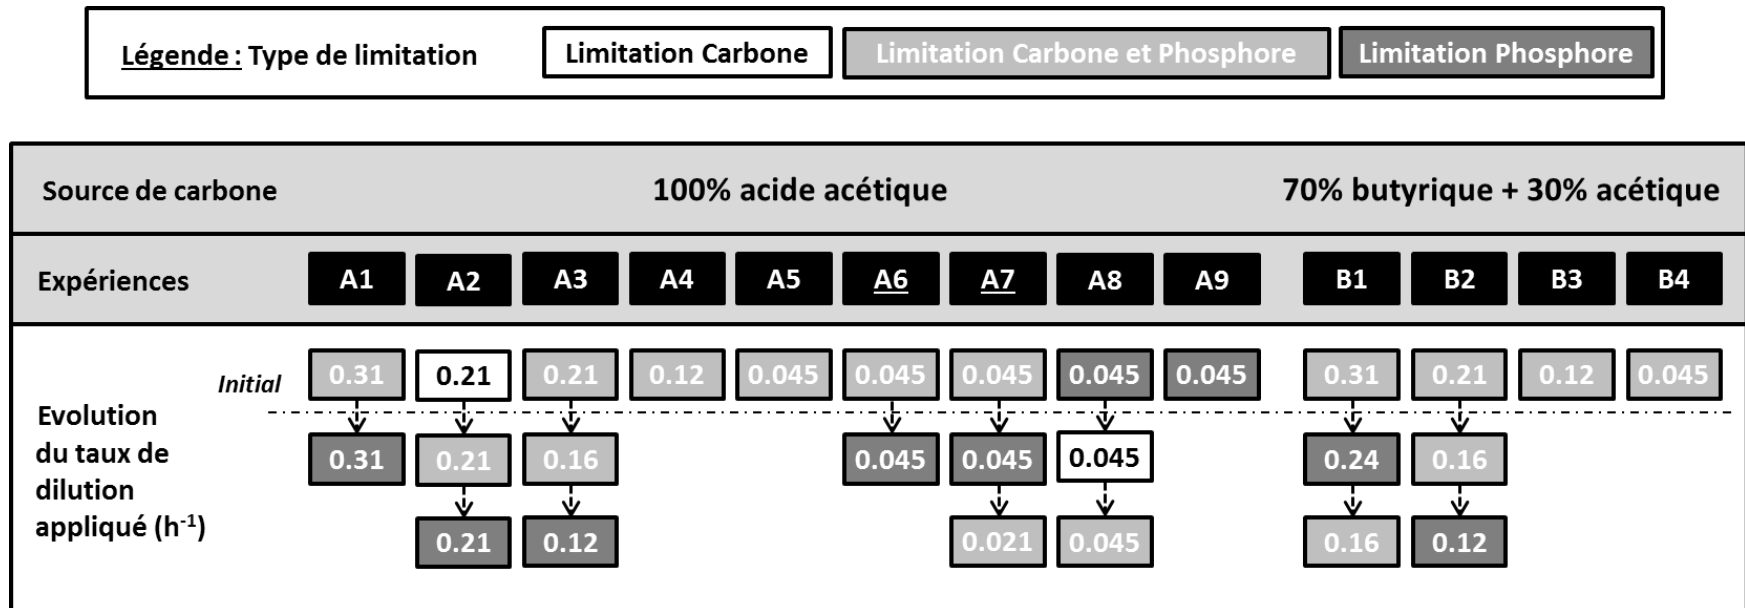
Légende : Type de limitation | Limitation Carbone | Limitation Carbone et Phosphore | Limitation Phosphore

| Source de carbone | 100% acide acétique | | | | | | | | | 70% butyrique + 30% acétique | | | |
|---|---|---|---|---|---|---|---|---|---|---|---|---|---|
| Expériences | A1 | A2 | A3 | A4 | A5 | A6 | A7 | A8 | A9 | B1 | B2 | B3 | B4 |
| Initial | 0.31 | 0.21 | 0.21 | 0.12 | 0.045 | 0.045 | 0.045 | 0.045 | 0.045 | 0.31 | 0.21 | 0.12 | 0.045 |
| Evolution du taux de dilution appliqué ($h^{-1}$) | 0.31 | 0.21 | 0.16 | | | 0.045 | 0.045 | 0.045 | | 0.24 | 0.16 | | |
| | | 0.21 | 0.12 | | | | 0.021 | 0.045 | | 0.16 | 0.12 | | |